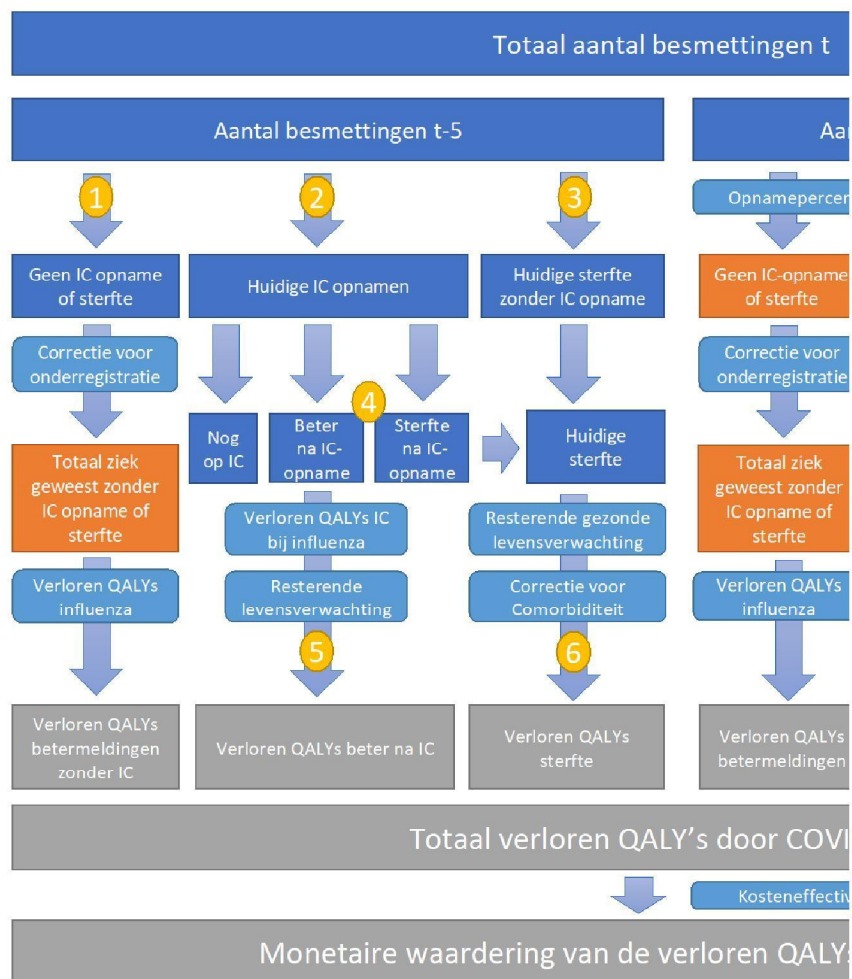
Totaal aantal besmettingen t

Aantal besmettingen t-5

Aa

1

2

3

Opnamepercen

Geen IC opname of sterfte

Huidige IC opnamen

Huidige sterfte zonder IC opname

Geen IC-opname of sterfte

Correctie voor onderregistratie

Correctie voor onderregistratie

4

Nog op IC

Beter na IC-opname

Sterfte na IC-opname

Huidige sterfte

Totaal ziek geweest zonder IC opname of sterfte

Totaal ziek geweest zonder IC opname of sterfte

Verloren QALYs IC bij influenza

Resterende gezonde levensverwachting

Verloren QALYs influenza

Resterende levensverwachting

Correctie voor Comorbiditeit

Verloren QALYs influenza

5

6

Verloren QALYs betermeldingen zonder IC

Verloren QALYs beter na IC

Verloren QALYs sterfte

Verloren QALYs betermeldingen

Totaal verloren QALY's door COVI

Kosteneffectiv

Monetaire waardering van de verloren QALY